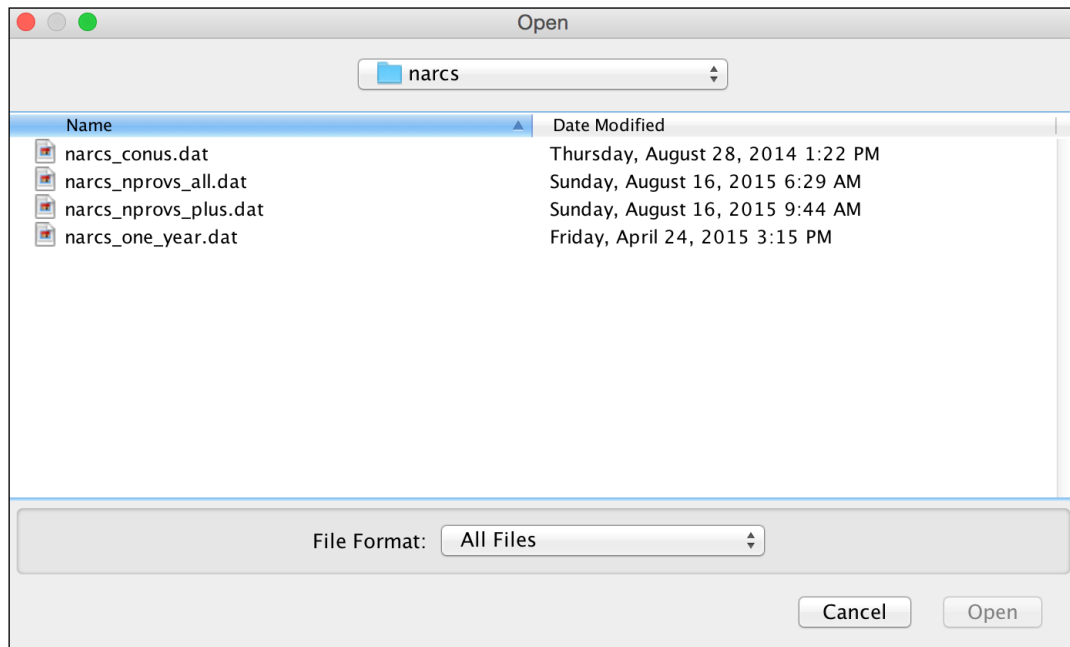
Open

narcs

| Name | Date Modified |
|---|---|
| narcs_conus.dat | Thursday, August 28, 2014 1:22 PM |
| narcs_nprovs_all.dat | Sunday, August 16, 2015 6:29 AM |
| narcs_nprovs_plus.dat | Sunday, August 16, 2015 9:44 AM |
| narcs_one_year.dat | Friday, April 24, 2015 3:15 PM |

File Format: All Files

Cancel Open